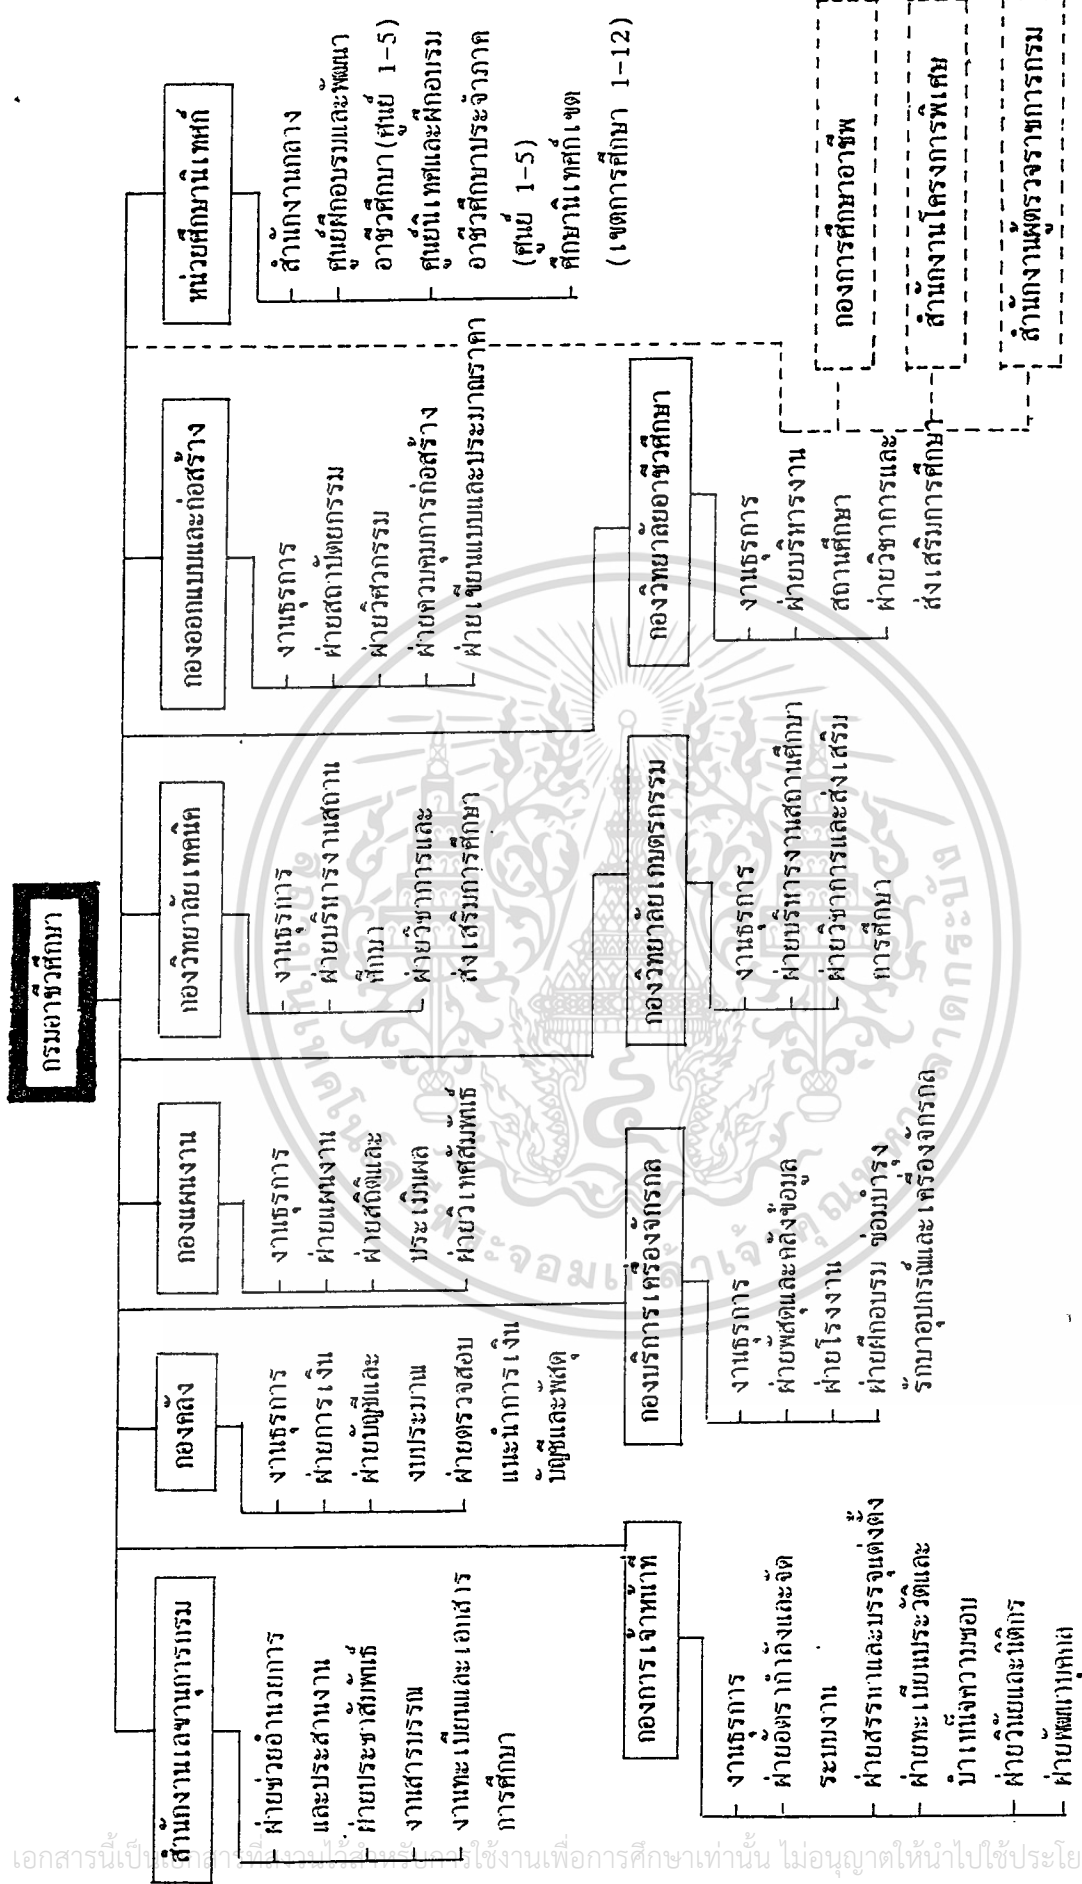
กรมอาชีวศึกษา

สำนักงานเลขานุการกรม
ฝ่ายช่วยอำนวยการและประสานงาน
ฝ่ายประชาสัมพันธ์
งานสารบรรณ
งานทะเบียนและเอกสารการศึกษา

กองคลัง
งานธุรการ
ฝ่ายการเงิน
ฝ่ายบัญชีและงบประมาณ
ฝ่ายตรวจสอบและนำการเงินบัญชีและพัสดุ

กองแผนงาน
งานธุรการ
ฝ่ายแผนงาน
ฝ่ายสถิติและประเมินผล
ฝ่ายวิเทศสัมพันธ์

กองวิทยาลัยเทคนิค
งานธุรการ
ฝ่ายบริหารงานสถานศึกษา
ฝ่ายวิชาการและส่งเสริมการศึกษา

กองออกแบบและก่อสร้าง
งานธุรการ
ฝ่ายสถาปัตยกรรม
ฝ่ายวิศวกรรม
ฝ่ายควบคุมการก่อสร้าง
ฝ่ายเขียนแบบและประมาณราคา

หน่วยศึกษานิเทศก์
สำนักงานกลาง
ศูนย์ฝึกอบรมและพัฒนาอาชีวศึกษา (ศูนย์ 1-5)
ศูนย์นิเทศและฝึกอบรมอาชีวศึกษาประจำภาค (ศูนย์ 1-5)
ศึกษานิเทศก์เขต (เขตการศึกษา 1-12)

กองการเจ้าหน้าที่
งานธุรการ
ฝ่ายอัตรากำลังและจัดระบบงาน
ฝ่ายสรรหาและบรรจุแต่งตั้ง
ฝ่ายทะเบียนประวัติและบำเหน็จความชอบ
ฝ่ายวินัยและนิติการ
ฝ่ายพัฒนาบุคคล

กองบริการเครื่องจักรกล
งานธุรการ
ฝ่ายพัสดุและคลังข้อมูล
ฝ่ายโรงงาน
ฝ่ายฝึกอบรม ซ่อมบำรุงรักษาอุปกรณ์และเครื่องจักรกล

กองวิทยาลัยเกษตรกรรม
งานธุรการ
ฝ่ายบริหารงานสถานศึกษา
ฝ่ายวิชาการและส่งเสริมการศึกษา

กองวิทยาลัยอาชีวศึกษา
งานธุรการ
ฝ่ายบริหารงานสถานศึกษา
ฝ่ายวิชาการและส่งเสริมการศึกษา

กองการศึกษาอาชีพ
สำนักงานโครงการพิเศษ
สำนักงานผู้ตรวจราชการกรม

เอกสารนี้เป็นเอกสารที่รวมไว้สำหรับการใช้งานเพื่อการศึกษาเท่านั้น ไม่อนุญาตให้นำไปใช้ประโย